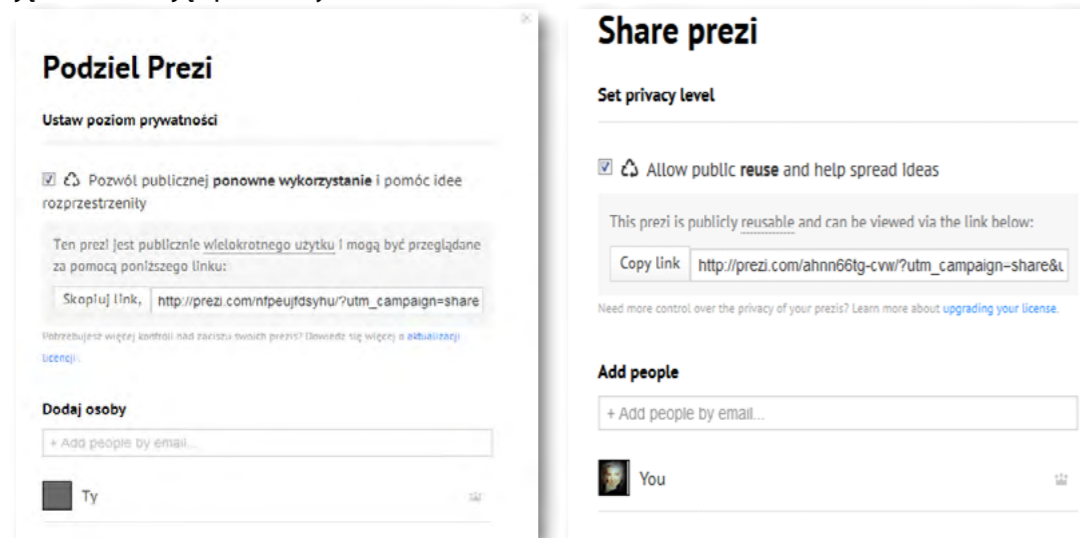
Podziel Prezi

Ustaw poziom prywatności

☑ ♲ Pozwól publicznej ponowne wykorzystanie i pomóc idee rozprzestrzenity

Ten prezi jest publicznie wielokrotnego użytku i mogą być przeglądane za pomocą poniższego linku:

Skopiuj link, http://prezi.com/nfpeujfdsyhu/?utm_campaign=share

Potrzebujesz więcej kontroli nad zaciszu swoich prezis? Dowiedz się więcej o aktualizacji licencji.

Dodaj osoby

+ Add people by email...

Ty

Share prezi

Set privacy level

☑ ♲ Allow public reuse and help spread Ideas

This prezi is publicly reusable and can be viewed via the link below:

Copy link http://prezi.com/ahnn66tg-cvw/?utm_campaign=share&

Need more control over the privacy of your prezis? Learn more about upgrading your license.

Add people

+ Add people by email...

You